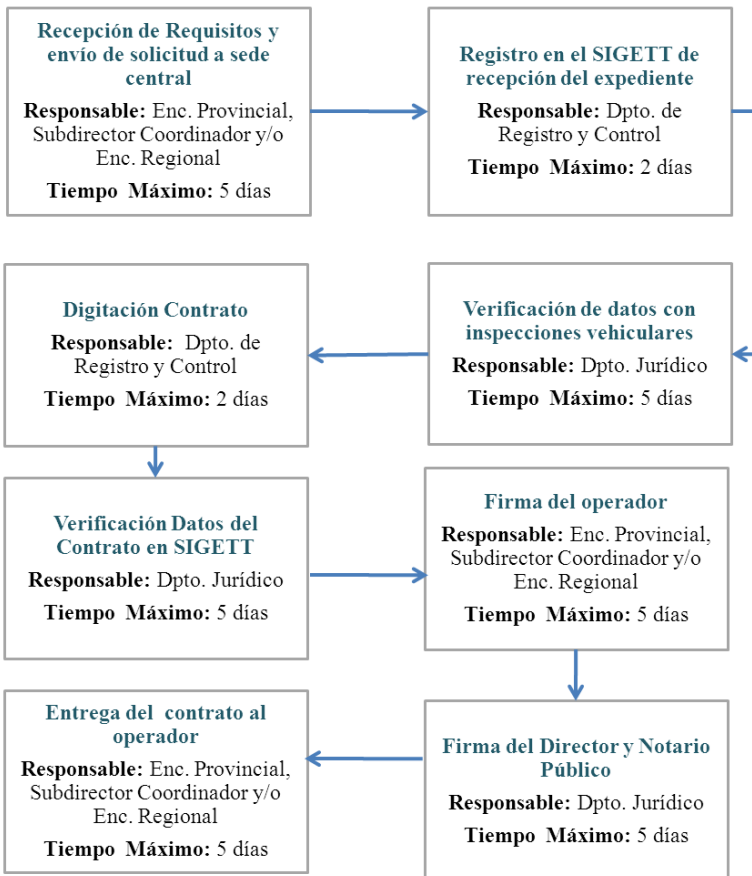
Recepción de Requisitos y envío de solicitud a sede central

Responsable: Enc. Provincial, Subdirector Coordinador y/o Enc. Regional

Tiempo Máximo: 5 días

Registro en el SIGETT de recepción del expediente

Responsable: Dpto. de Registro y Control

Tiempo Máximo: 2 días

Verificación de datos con inspecciones vehiculares

Responsable: Dpto. Jurídico

Tiempo Máximo: 5 días

Digitación Contrato

Responsable: Dpto. de Registro y Control

Tiempo Máximo: 2 días

Verificación Datos del Contrato en SIGETT

Responsable: Dpto. Jurídico

Tiempo Máximo: 5 días

Firma del operador

Responsable: Enc. Provincial, Subdirector Coordinador y/o Enc. Regional

Tiempo Máximo: 5 días

Firma del Director y Notario Público

Responsable: Dpto. Jurídico

Tiempo Máximo: 5 días

Entrega del contrato al operador

Responsable: Enc. Provincial, Subdirector Coordinador y/o Enc. Regional

Tiempo Máximo: 5 días